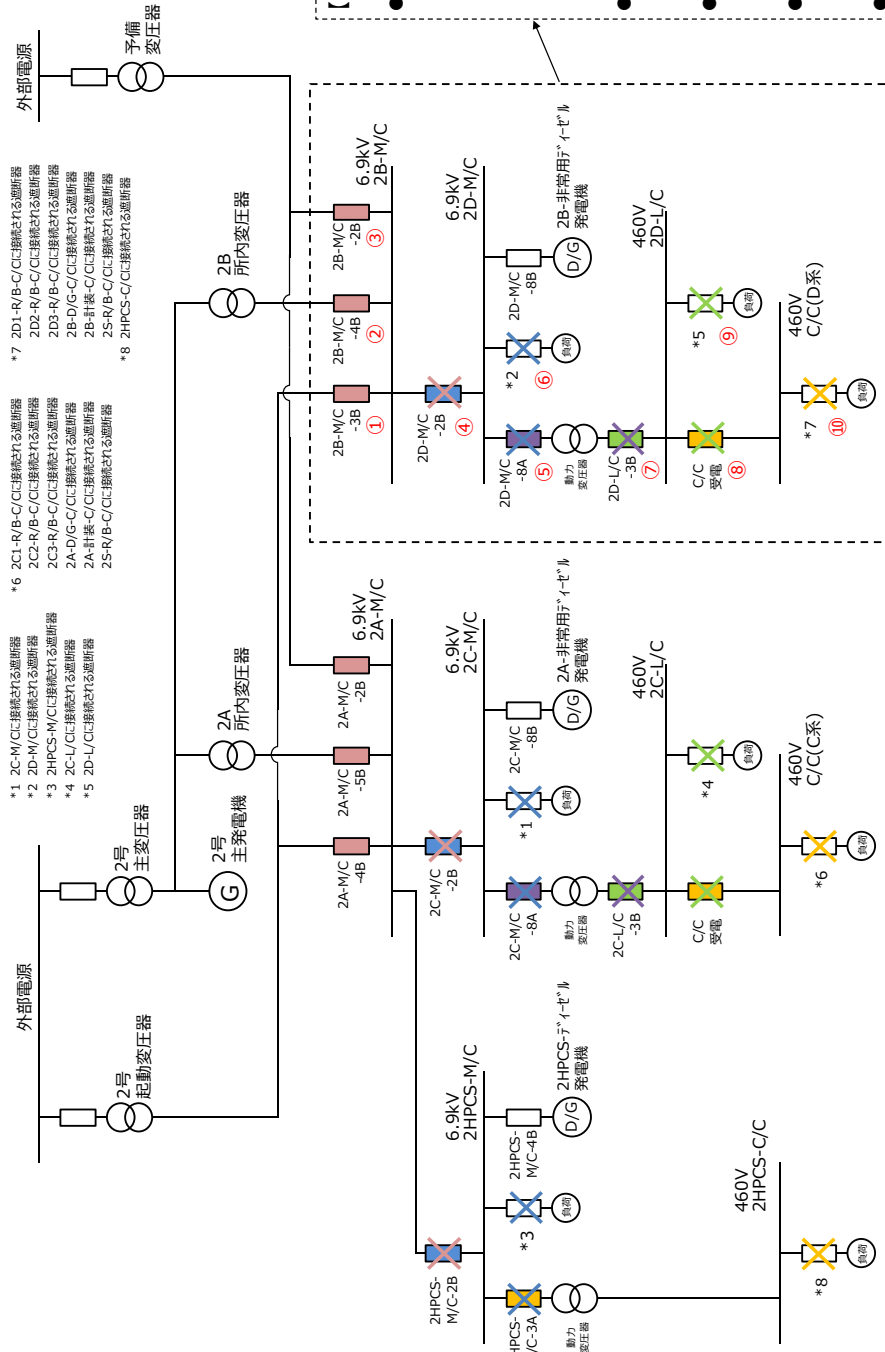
外部電源

予備
変圧器

*1 2C-M/Cに接続される遮断器
*2 2D-M/Cに接続される遮断器
*3 2HPCS-M/Cに接続される遮断器
*4 2C-L/Cに接続される遮断器
*5 2D-L/Cに接続される遮断器

*6 2C1-R/B-C/Cに接続される遮断器
2C2-R/B-C/Cに接続される遮断器
2C3-R/B-C/Cに接続される遮断器
2A-D/G-C/Cに接続される遮断器
2A-計装-C/Cに接続される遮断器
2S-R/B-C/Cに接続される遮断器

*7 2D1-R/B-C/Cに接続される遮断器
2D2-R/B-C/Cに接続される遮断器
2D3-R/B-C/Cに接続される遮断器
2B-D/G-C/Cに接続される遮断器
2B-計装-C/Cに接続される遮断器
2S-R/B-C/Cに接続される遮断器
*8 2HPCS-C/Cに接続される遮断器

2B
所内変圧器

6.9kV
2B-M/C

2B-M/C
-2B
③

2B-M/C
-4B
②

2B-M/C
-3B
①

6.9kV
2D-M/C

2D-M/C
-2B
④

2D-M/C
-8B

D/G

2B-非常用ディーゼル
発電機

*2
⑥
負荷

2D-M/C
-8A
⑤

動力
変圧器

2D-L/C
-3B
⑦

460V
2D-L/C

*5
⑨
負荷

C/C
受電
⑧

460V
C/C(D系)

*7
⑩
負荷

外部電源

2号
主変圧器

G

2号
主発電機

2A
所内変圧器

6.9kV
2A-M/C

2A-M/C
-2B

2A-M/C
-5B

2A-M/C
-4B

6.9kV
2C-M/C

2C-M/C
-2B

2C-M/C
-8B

D/G

2A-非常用ディーゼル
発電機

*1
負荷

2C-M/C
-8A

動力
変圧器

2C-L/C
-3B

460V
2C-L/C

*4
負荷

C/C
受電

460V
C/C(C系)

*6
負荷

2号
起動変圧器

6.9kV
2HPCS-M/C

2HPCS-
M/C-4B

D/G

2HPCS-ディーゼル
発電機

*3
負荷

2HPCS-
M/C-2B

HPCS-
/C-3A

動力
変圧器

460V
2HPCS-C/C

*8
負荷